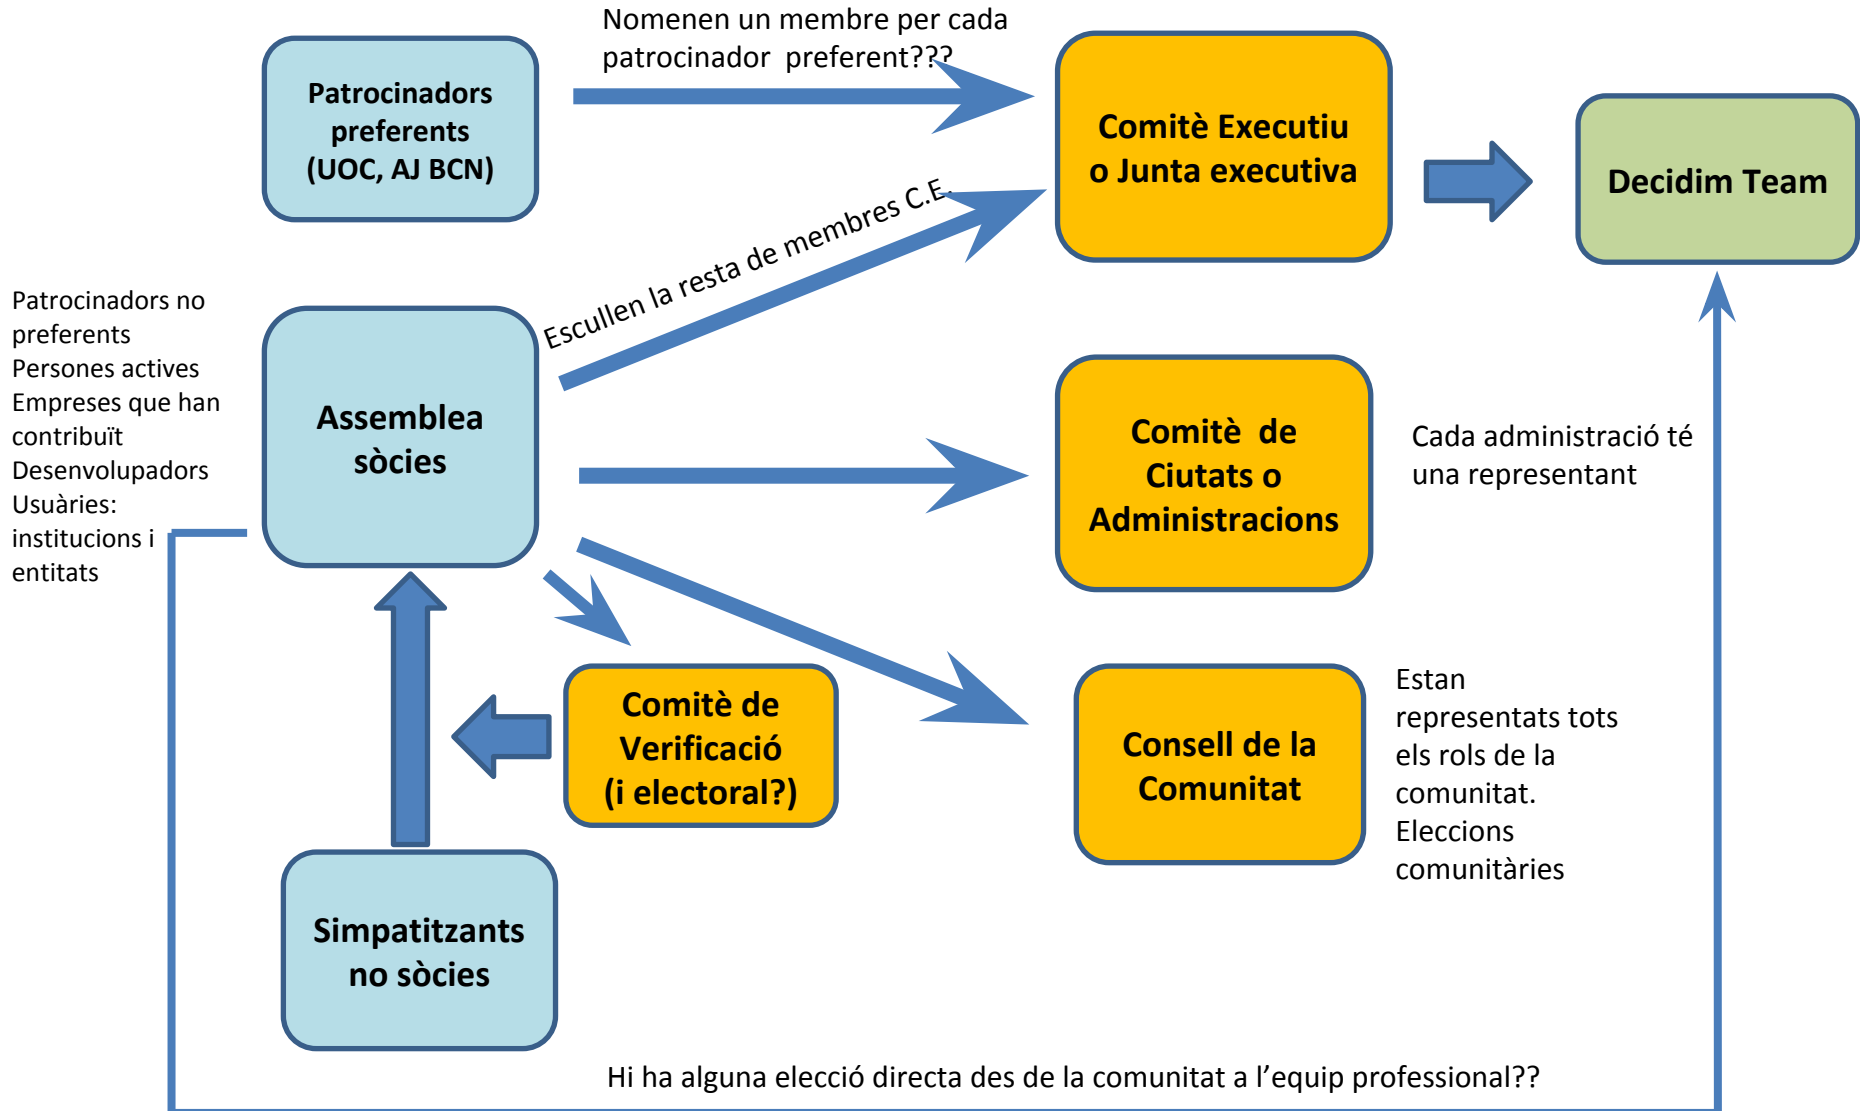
Patrocinadors preferents (UOC, AJ BCN)

Nomenen un membre per cada patrocinador preferent???

Comitè Executiu o Junta executiva

Decidim Team

Patrocinadors no preferents
Persones actives
Empreses que han contribuït
Desenvolupadors
Usuàries: institucions i entitats

Escullen la resta de membres C.E.

Assemblea sòcies

Comitè de Ciutats o Administracions

Cada administració té una representant

Comitè de Verificació (i electoral?)

Consell de la Comunitat

Estan representats tots els rols de la comunitat. Eleccions comunitàries

Simpatitzants no sòcies

Hi ha alguna elecció directa des de la comunitat a l'equip professional??